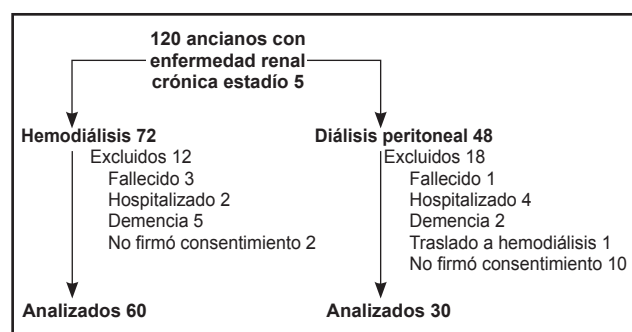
120 ancianos con enfermedad renal crónica estadío 5

Hemodiálisis 72
Excluidos 12
Fallecido 3
Hospitalizado 2
Demencia 5
No firmó consentimiento 2

Analizados 60

Diálisis peritoneal 48
Excluidos 18
Fallecido 1
Hospitalizado 4
Demencia 2
Traslado a hemodiálisis 1
No firmó consentimiento 10

Analizados 30